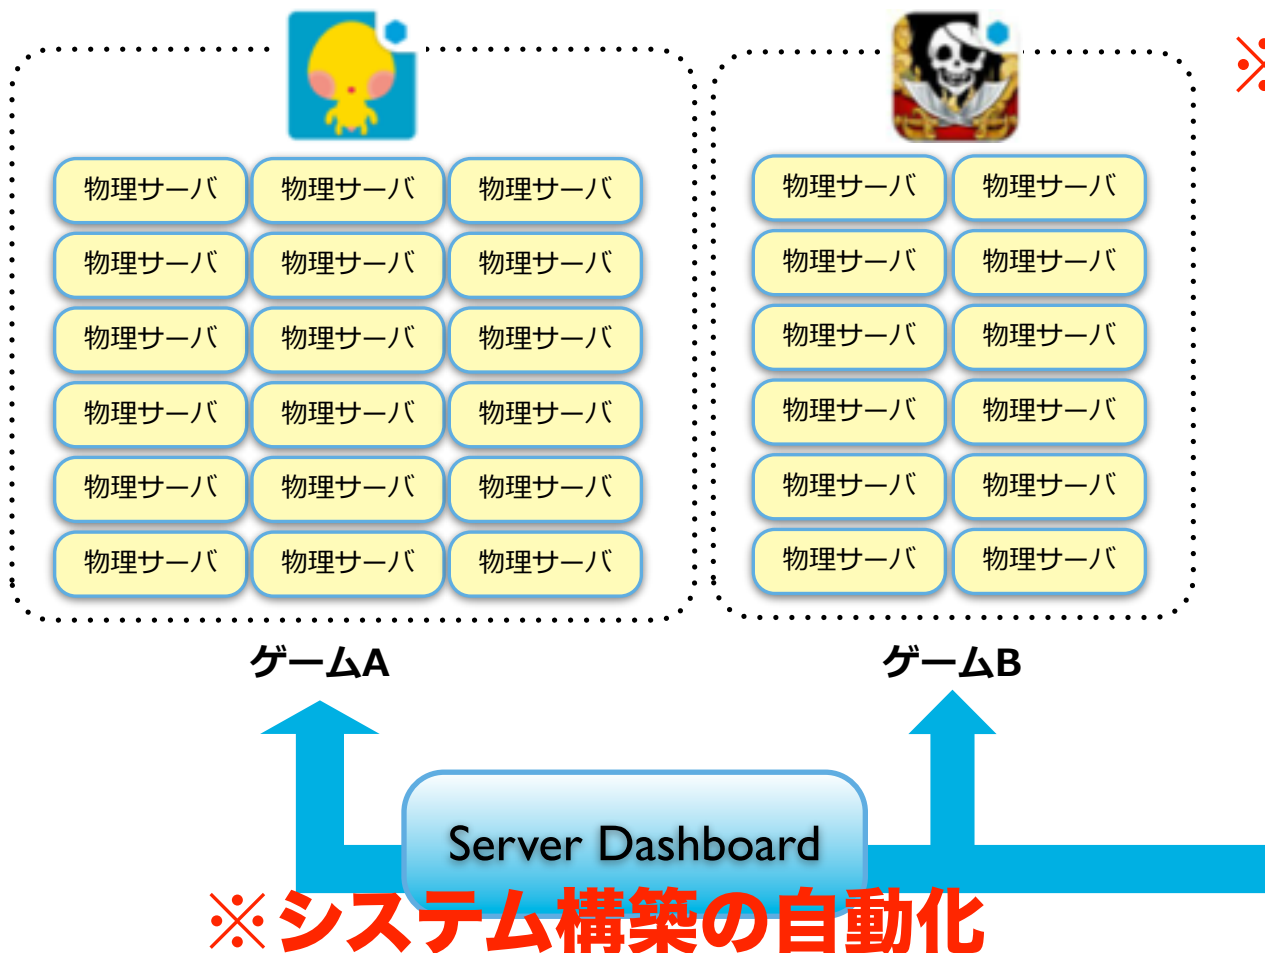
※

物理サーバ 物理サーバ 物理サーバ
物理サーバ 物理サーバ 物理サーバ
物理サーバ 物理サーバ 物理サーバ
物理サーバ 物理サーバ 物理サーバ
物理サーバ 物理サーバ 物理サーバ
物理サーバ 物理サーバ 物理サーバ

ゲームA

物理サーバ 物理サーバ
物理サーバ 物理サーバ
物理サーバ 物理サーバ
物理サーバ 物理サーバ
物理サーバ 物理サーバ
物理サーバ 物理サーバ

ゲームB

Server Dashboard

※システム構築の自動化